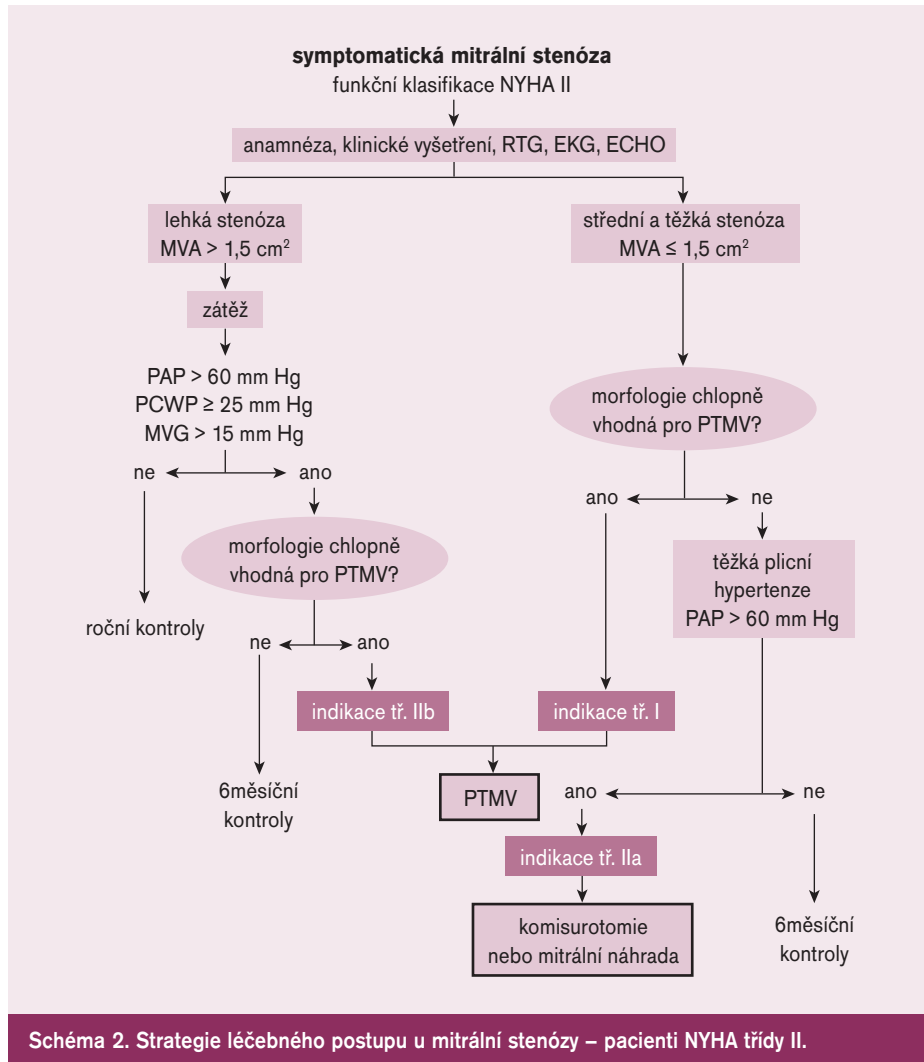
**symptomatická mitrální stenóza**
funkční klasifikace NYHA II

anamnéza, klinické vyšetření, RTG, EKG, ECHO

lehká stenóza
MVA > 1,5 cm$^2$

střední a těžká stenóza
MVA ≤ 1,5 cm$^2$

zátěž

PAP > 60 mm Hg
PCWP ≥ 25 mm Hg
MVG > 15 mm Hg

morfologie chlopně vhodná pro PTMV?

ne

ano

ano

ne

morfologie chlopně vhodná pro PTMV?

těžká plicní hypertenze
PAP > 60 mm Hg

roční kontroly

ne

ano

indikace tř. IIb

indikace tř. I

6měsíční kontroly

PTMV

ano

ne

indikace tř. IIa

komisurotomie nebo mitrální náhrada

6měsíční kontroly

**Schéma 2. Strategie léčebného postupu u mitrální stenózy – pacienti NYHA třídy II.**